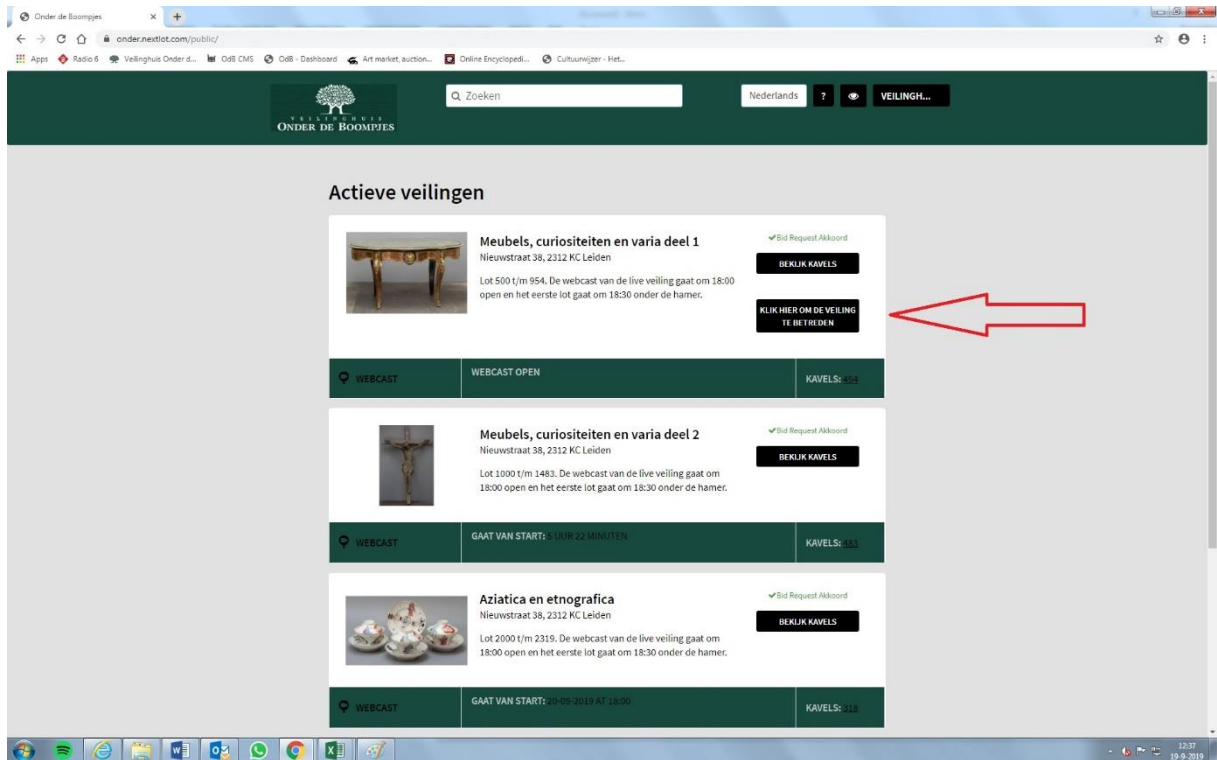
Onder de Boompjes

onder.nextlot.com/public/

Apps Radio 6 Veilinghuis Onder d... OdB CMS OdB - Dashboard Art market, auction... Online Encyclopedi... Cultuurwijzer - Het...

VEILINGHUIS
ONDER DE BOOMPJES

Zoeken

Nederlands ? VEILINGH...

Actieve veilingen

Meubels, curiositeiten en varia deel 1
Nieuwstraat 38, 2312 KC Leiden

Lot 500 t/m 954. De webcast van de live veiling gaat om 18:00 open en het eerste lot gaat om 18:30 onder de hamer.

Bid Request Akkoord

BEKIJK KAVELS

KLIK HIER OM DE VEILING TE BETREDEN

WEBCAST | WEBCAST OPEN | KAVELS: 454

Meubels, curiositeiten en varia deel 2
Nieuwstraat 38, 2312 KC Leiden

Lot 1000 t/m 1483. De webcast van de live veiling gaat om 18:00 open en het eerste lot gaat om 18:30 onder de hamer.

Bid Request Akkoord

BEKIJK KAVELS

WEBCAST | GAAT VAN START: 5 UUR 22 MINUTEN | KAVELS: 483

Aziatica en etnografica
Nieuwstraat 38, 2312 KC Leiden

Lot 2000 t/m 2319. De webcast van de live veiling gaat om 18:00 open en het eerste lot gaat om 18:30 onder de hamer.

Bid Request Akkoord

BEKIJK KAVELS

WEBCAST | GAAT VAN START: 20-09-2019 AT 18:00 | KAVELS: 318

12:37
19-9-2019